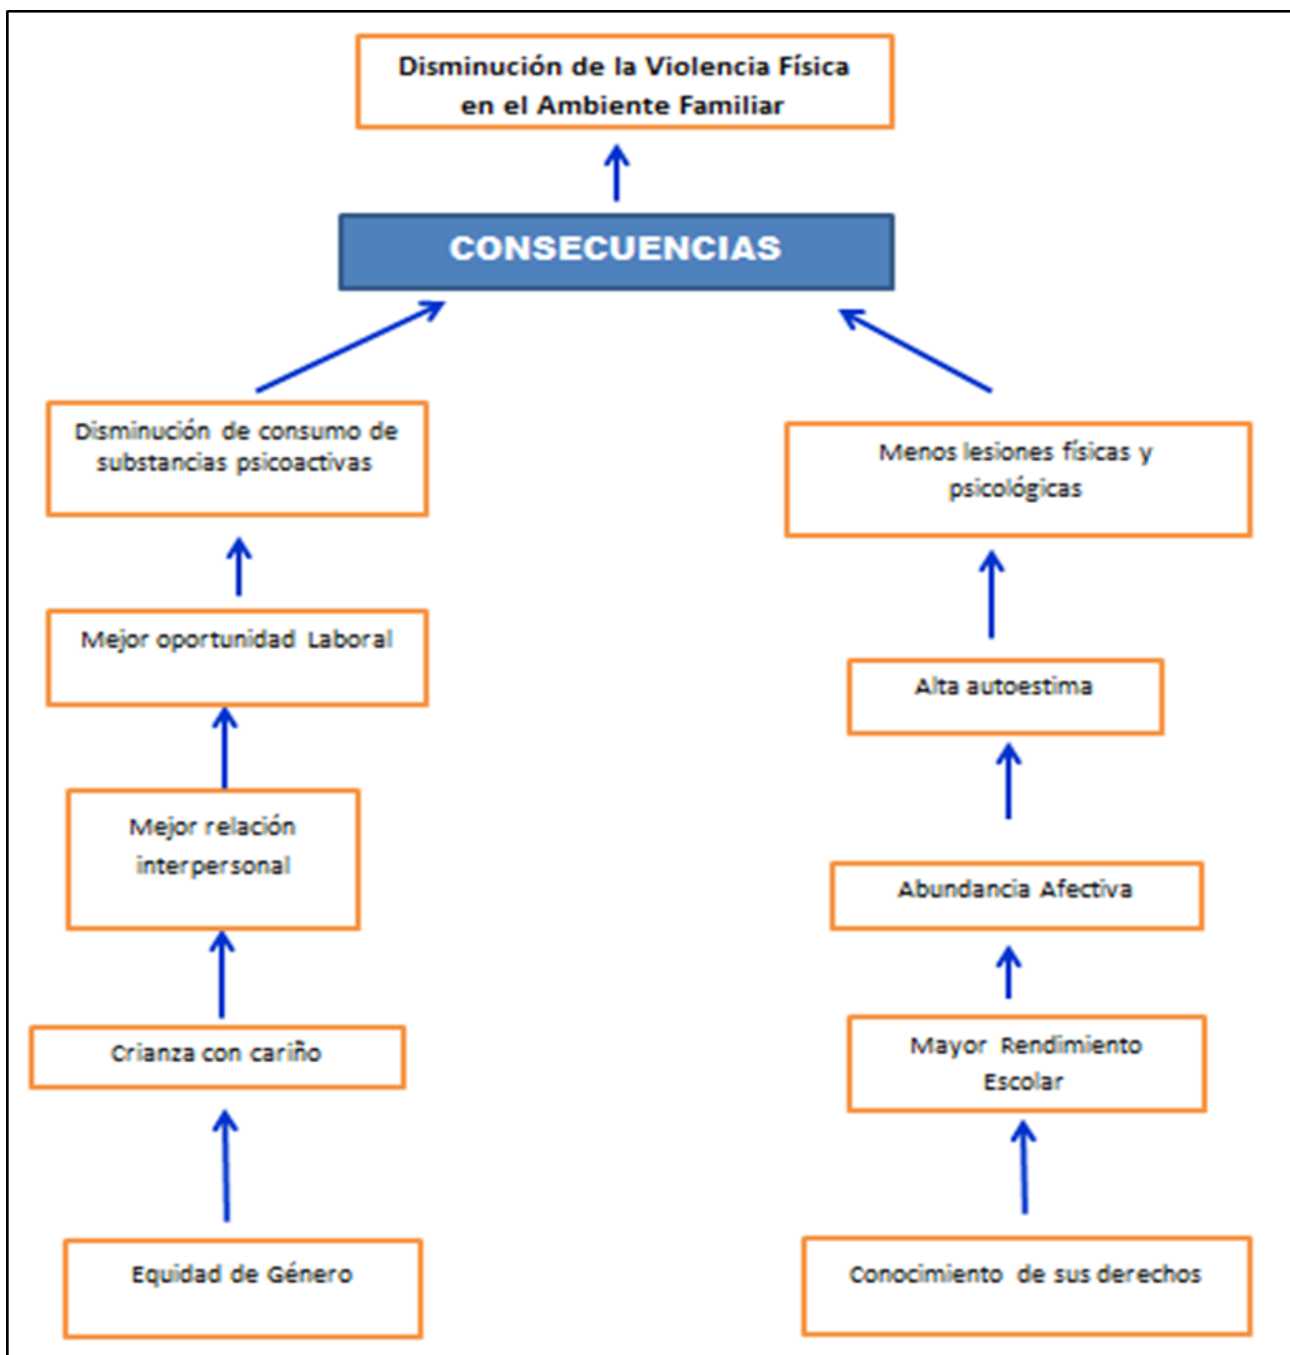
Disminución de la Violencia Física en el Ambiente Familiar

CONSECUENCIAS

Disminución de consumo de substancias psicoactivas

Mejor oportunidad Laboral

Mejor relación interpersonal

Crianza con cariño

Equidad de Género

Menos lesiones físicas y psicológicas

Alta autoestima

Abundancia Afectiva

Mayor Rendimiento Escolar

Conocimiento de sus derechos